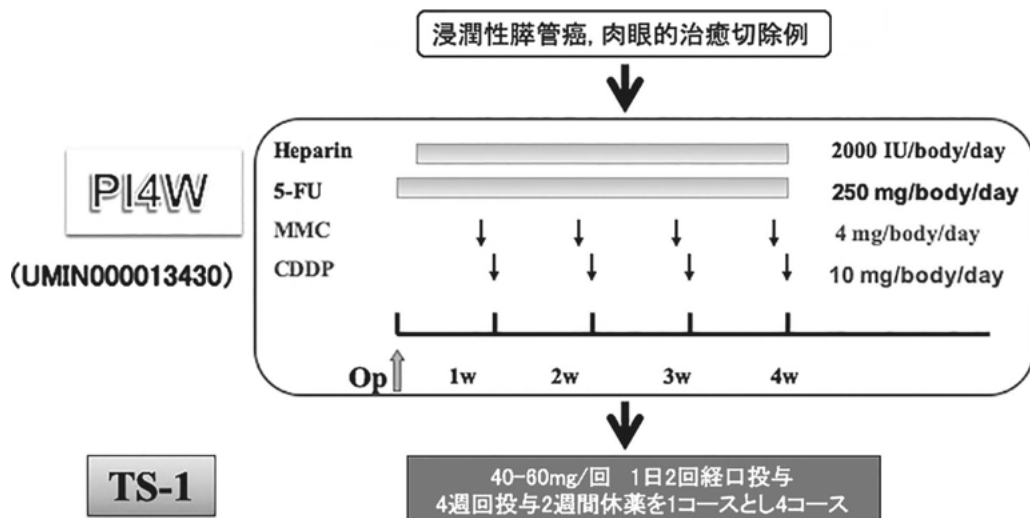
浸潤性膵管癌, 肉眼的治癒切除例

PI4W

(UMIN000013430)

Heparin 2000 IU/body/day
5-FU 250 mg/body/day
MMC 4 mg/body/day
CDDP 10 mg/body/day

Op 1w 2w 3w 4w

TS-1

40-60mg/回 1日2回経口投与
4週回投与2週間休薬を1コースとし4コース